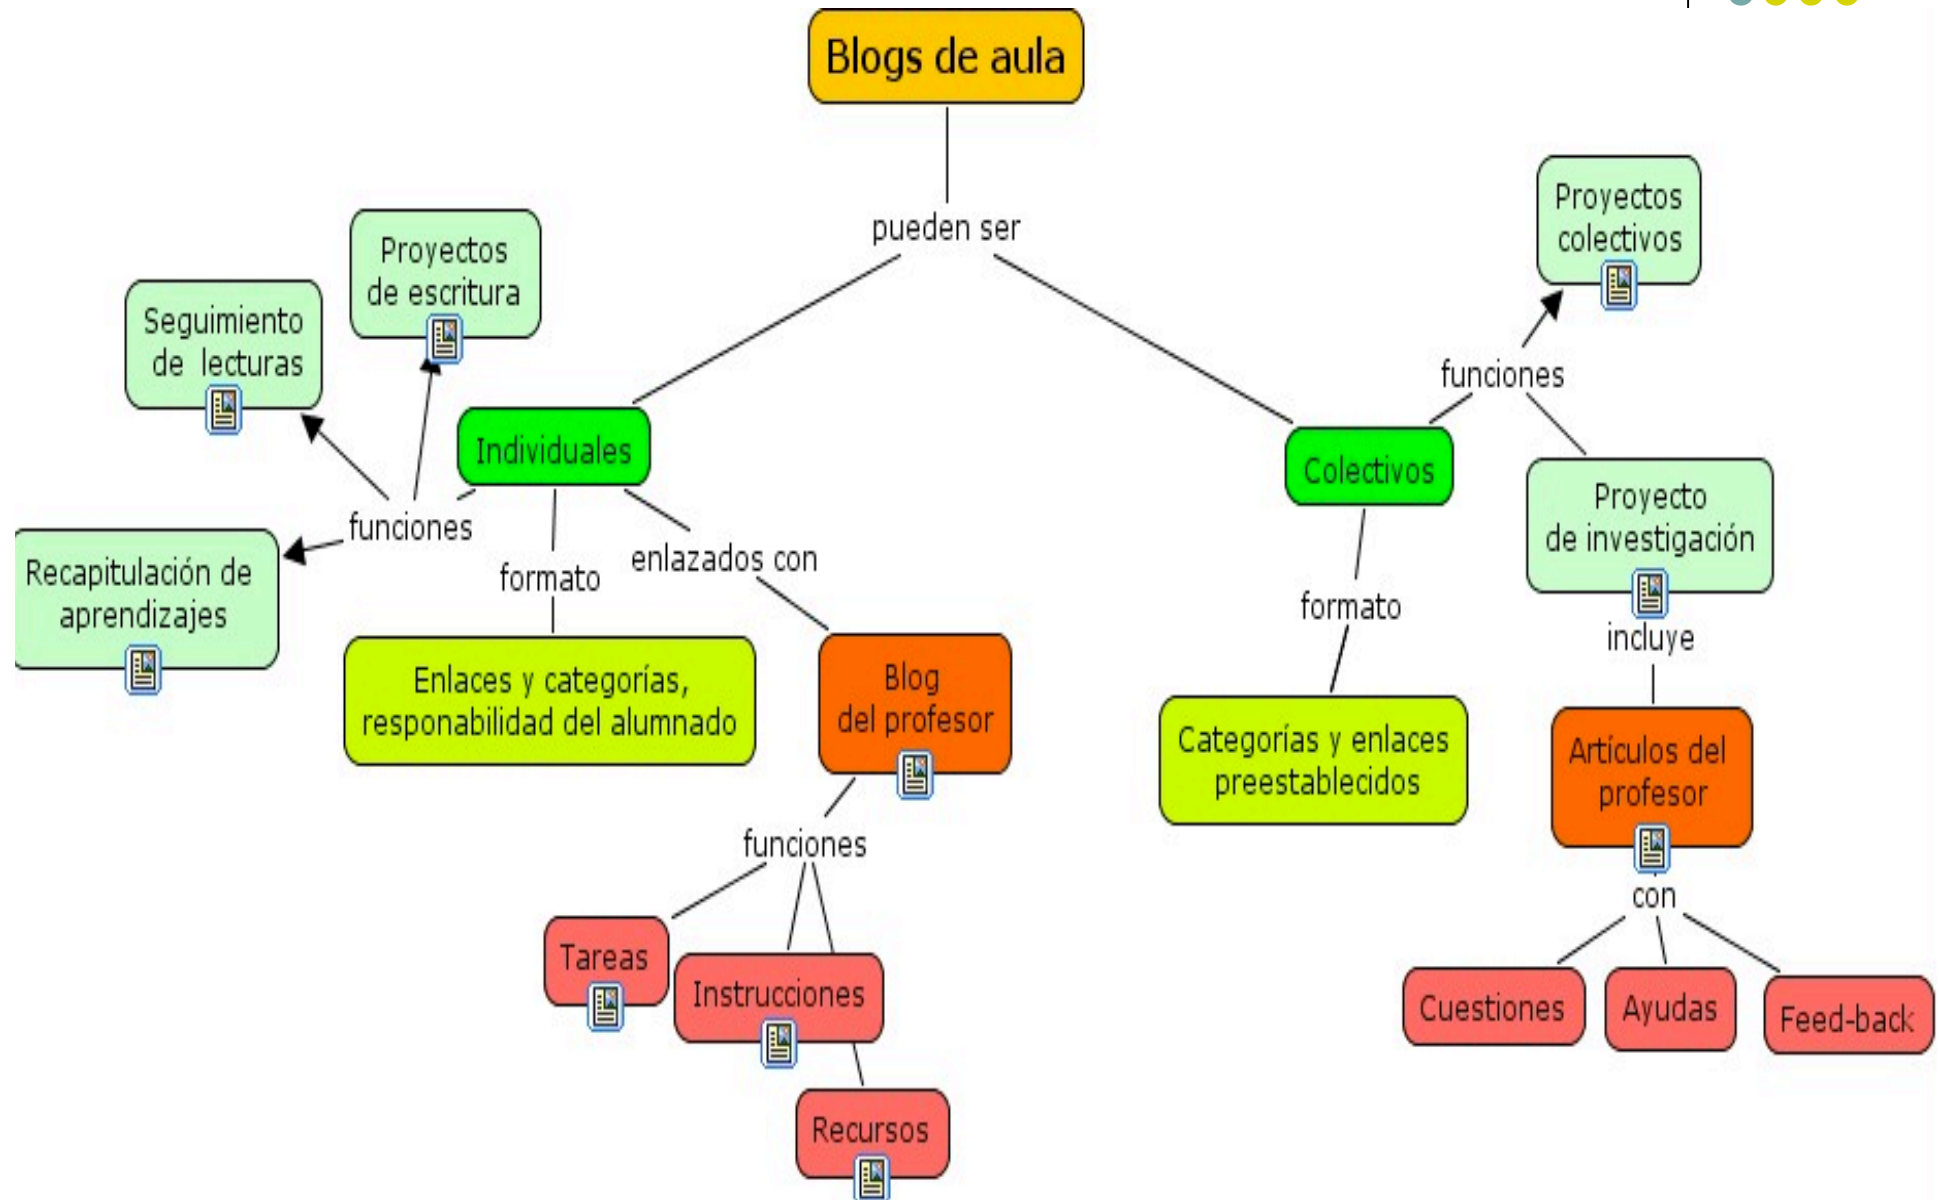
Blogs de aula

pueden ser

Individuales

funciones

Seguimiento de lecturas

Proyectos de escritura

Recapitulación de aprendizajes

formato

Enlaces y categorías, responabilidad del alumnado

enlazados con

Blog del profesor

funciones

Tareas

Instrucciones

Recursos

Colectivos

funciones

Proyectos colectivos

Proyecto de investigación

incluye

Artículos del profesor

con

Cuestiones

Ayudas

Feed-back

formato

Categorías y enlaces preestablecidos